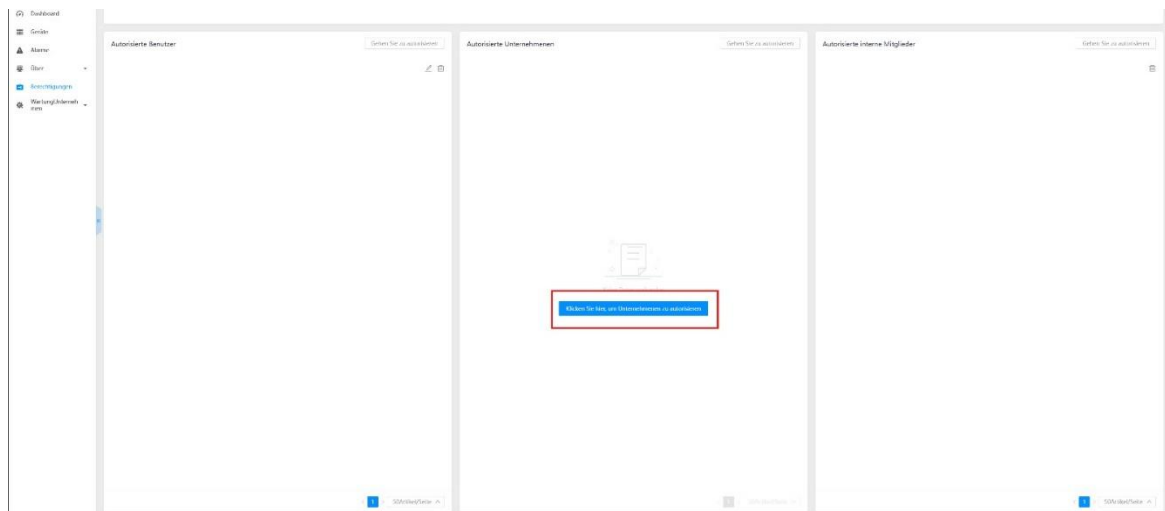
Dashboard
Geräte
Alarme
Benutzer
Berechtigungen
WartungUnternehmen

Autorisierte Benutzer
Gehen Sie zu autorisieren
1
50Artikel/Seite

Autorisierte Unternehmenen
Gehen Sie zu autorisieren
Klicken Sie hier, um Unternehmenen zu autorisieren
1

Autorisierte interne Mitglieder
Gehen Sie zu autorisieren
1
50Artikel/Seite